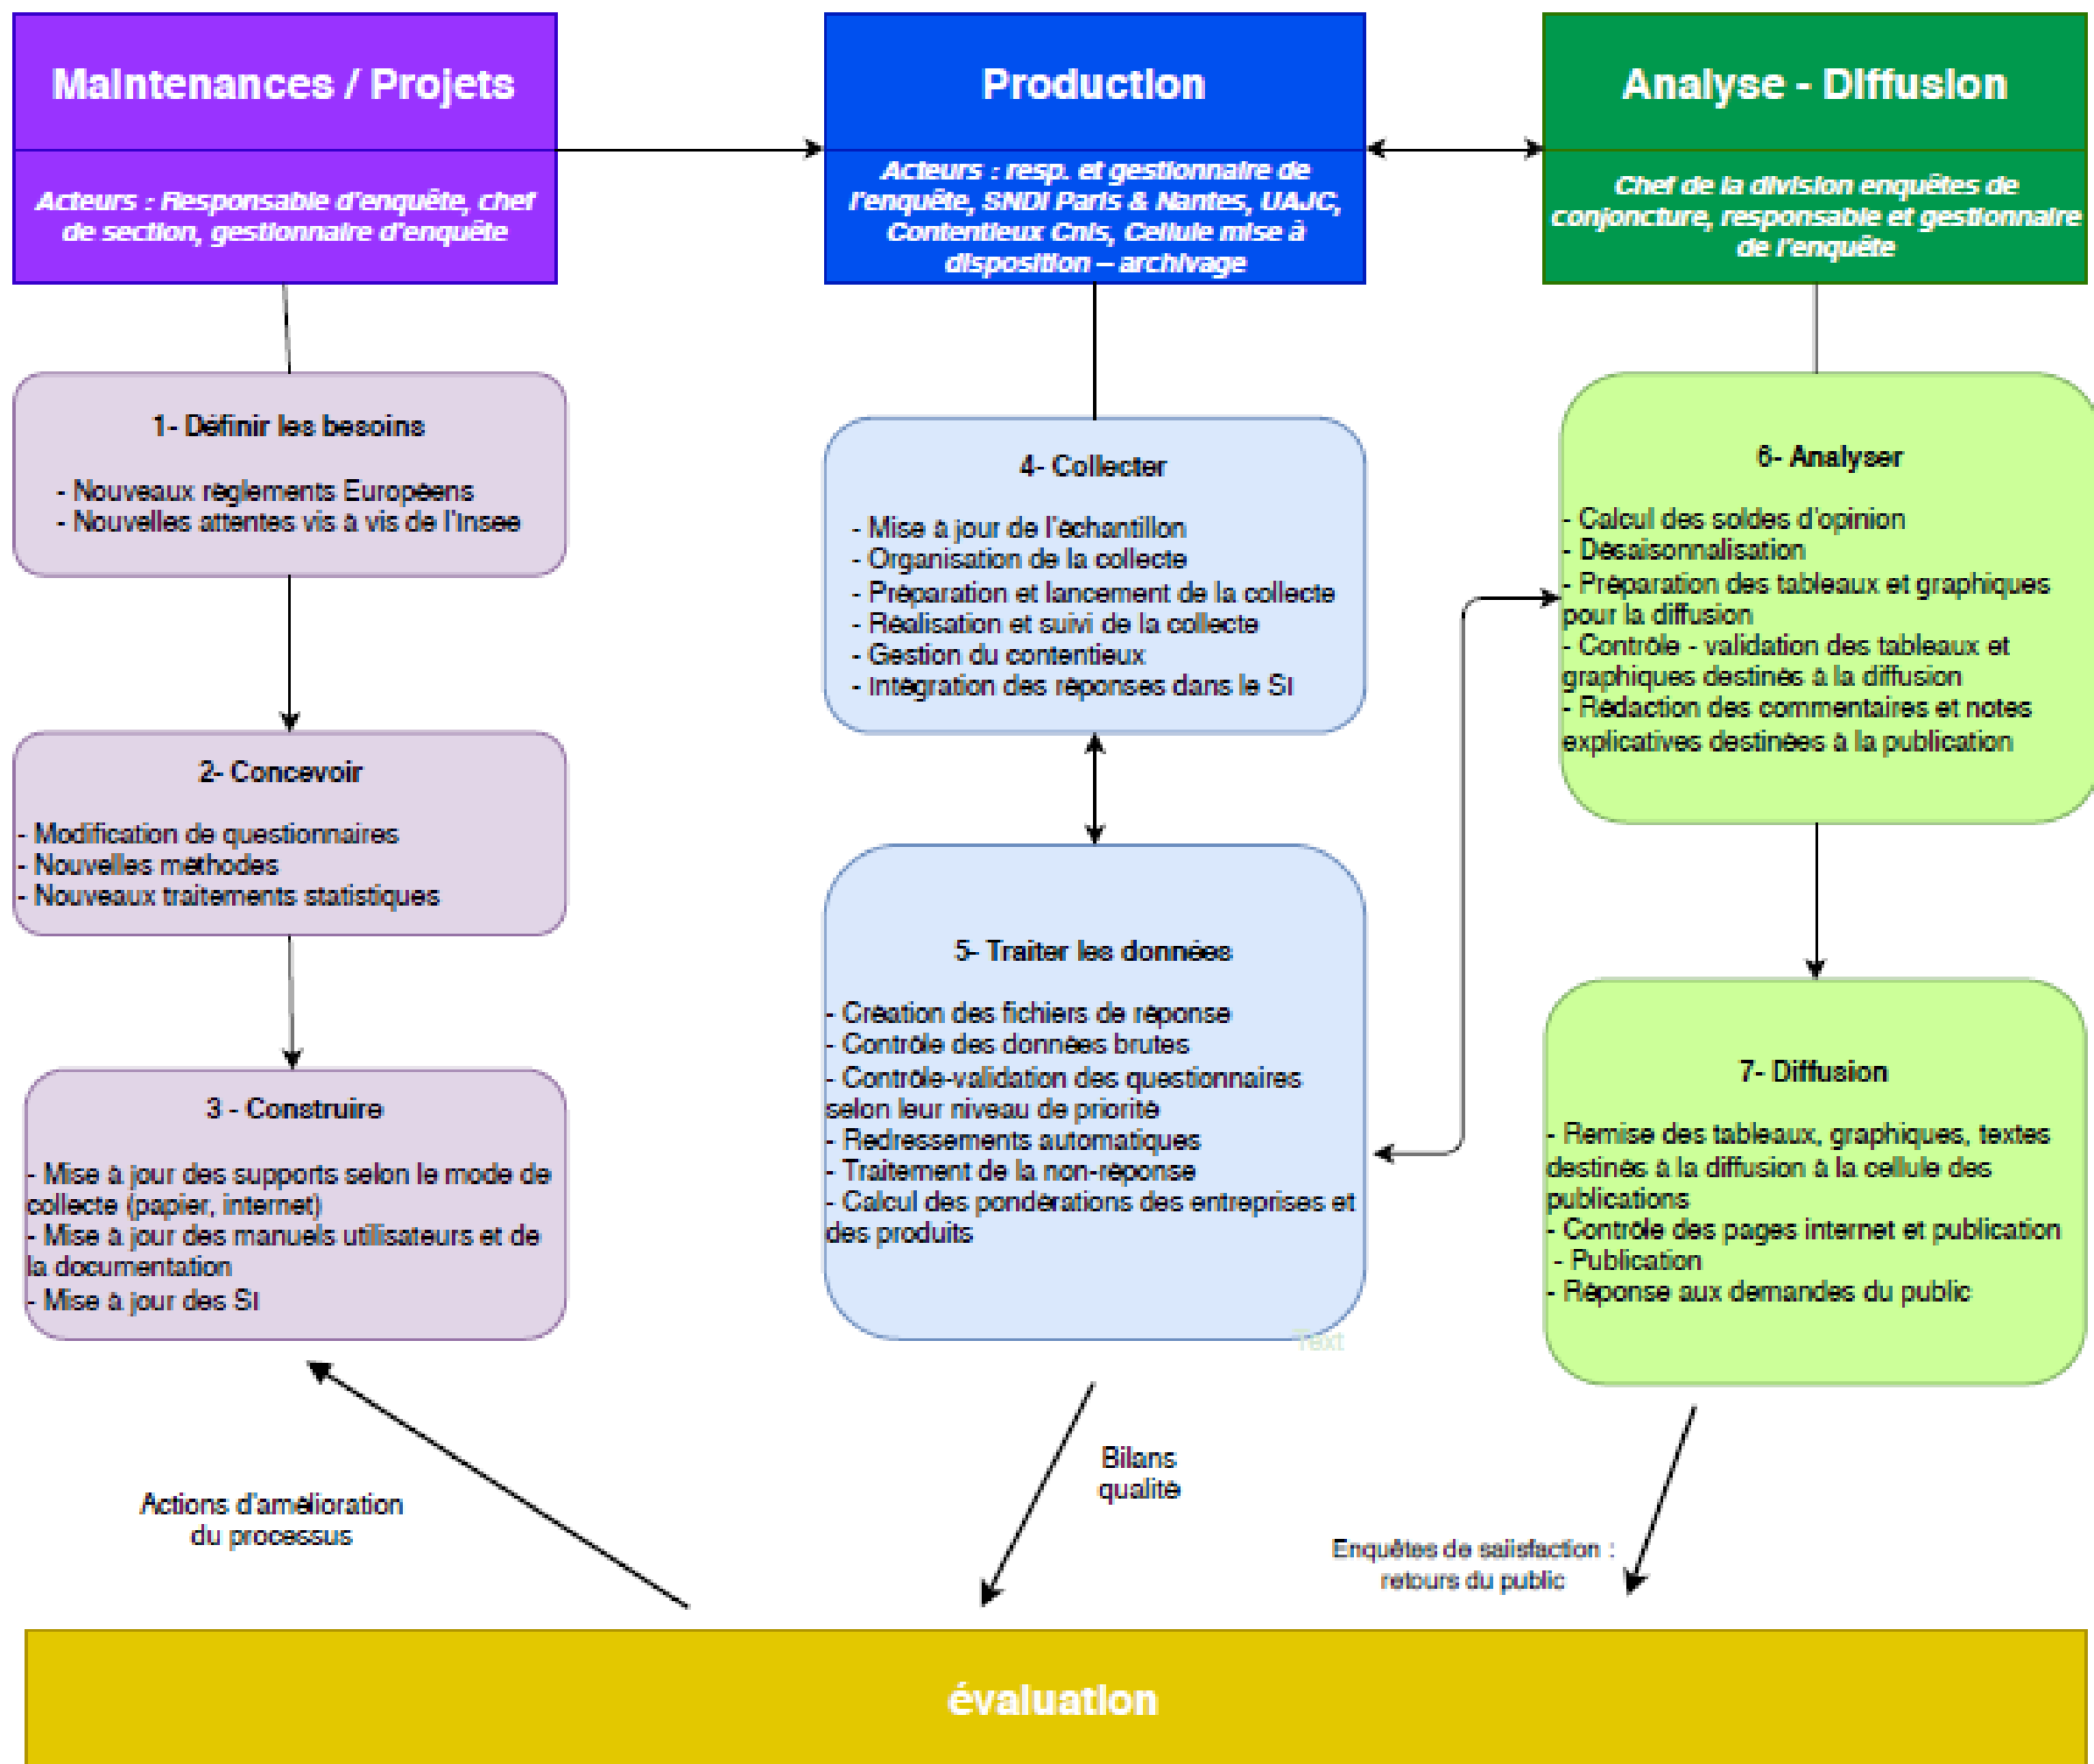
Maintenances / Projets

Acteurs : Responsable d'enquête, chef de section, gestionnaire d'enquête

Production

Acteurs : resp. et gestionnaire de l'enquête, SNDI Paris & Nantes, UAJC, Contentieux Cnis, Cellule mise à disposition – archivage

Analyse - Diffusion

Chef de la division enquêtes de conjoncture, responsable et gestionnaire de l'enquête

1- Définir les besoins

- Nouveaux règlements Européens
- Nouvelles attentes vis à vis de l'Insee

2- Concevoir

- Modification de questionnaires
- Nouvelles méthodes
- Nouveaux traitements statistiques

3 - Construire

- Mise à jour des supports selon le mode de collecte (papier, internet)
- Mise à jour des manuels utilisateurs et de la documentation
- Mise à jour des SI

4- Collecter

- Mise à jour de l'échantillon
- Organisation de la collecte
- Préparation et lancement de la collecte
- Réalisation et suivi de la collecte
- Gestion du contentieux
- Intégration des réponses dans le SI

5- Traiter les données

- Création des fichiers de réponse
- Contrôle des données brutes
- Contrôle-validation des questionnaires selon leur niveau de priorité
- Redressements automatiques
- Traitement de la non-réponse
- Calcul des pondérations des entreprises et des produits

Text

6- Analyser

- Calcul des soldes d'opinion
- Désaisonnalisation
- Préparation des tableaux et graphiques pour la diffusion
- Contrôle - validation des tableaux et graphiques destinés à la diffusion
- Rédaction des commentaires et notes explicatives destinées à la publication

7- Diffusion

- Remise des tableaux, graphiques, textes destinés à la diffusion à la cellule des publications
- Contrôle des pages internet et publication
- Publication
- Réponse aux demandes du public

Actions d'amélioration du processus

Bilans qualité

Enquêtes de satisfaction : retours du public

évaluation